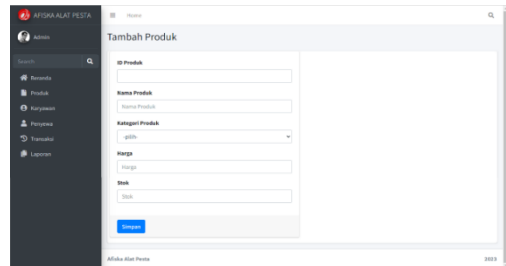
AFISKA ALAT PESTA

Home

Admin

Search

Beranda

Produk

Karyawan

Penyewa

Transaksi

Laporan

Tambah Produk

ID Produk

Nama Produk

Nama Produk

Kategori Produk

-pilih-

Harga

Harga

Stok

Stok

Simpan

Afiska Alat Pesta

2023